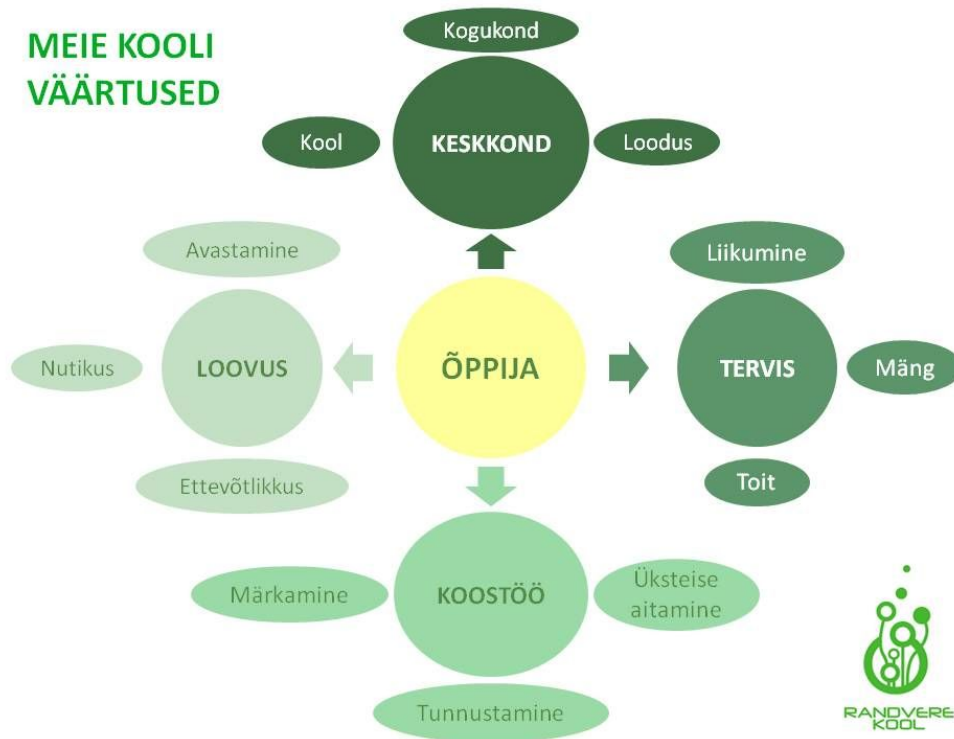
MEIE KOOLI VÄÄRTUSED

Kogukond

Kool

KESKKOND

Loodus

Avastamine

Liikumine

Nutikus

LOOVUS

ÕPPIJA

TERVIS

Mäng

Ettevõtlikkus

Toit

Märkamine

KOOSTÖÖ

Üksteise aitamine

Tunnustamine

RANDVERE KOOL